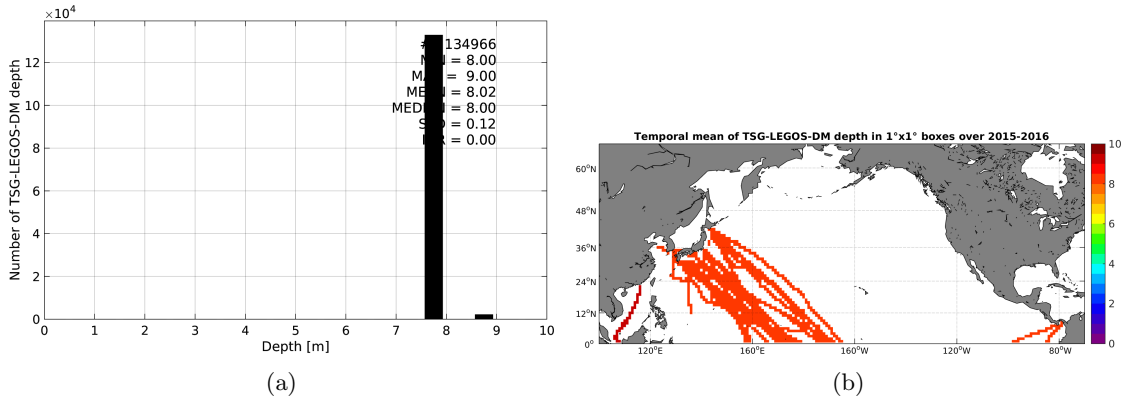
$\times10^4$

12

10

8

6

4

2

0

Number of TSG-LEGOS-DM depth

#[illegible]134966
M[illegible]N = 8.00
MA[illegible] = 9.00
ME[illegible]N = 8.02
MED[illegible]N = 8.00
S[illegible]D = 0.12
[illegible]R = 0.00

0 1 2 3 4 5 6 7 8 9 10

Depth [m]

(a)

Temporal mean of TSG-LEGOS-DM depth in 1°x1° boxes over 2015-2016

60°N

48°N

36°N

24°N

12°N

0°

120°E 160°E 160°W 120°W 80°W

10

8

6

4

2

0

(b)